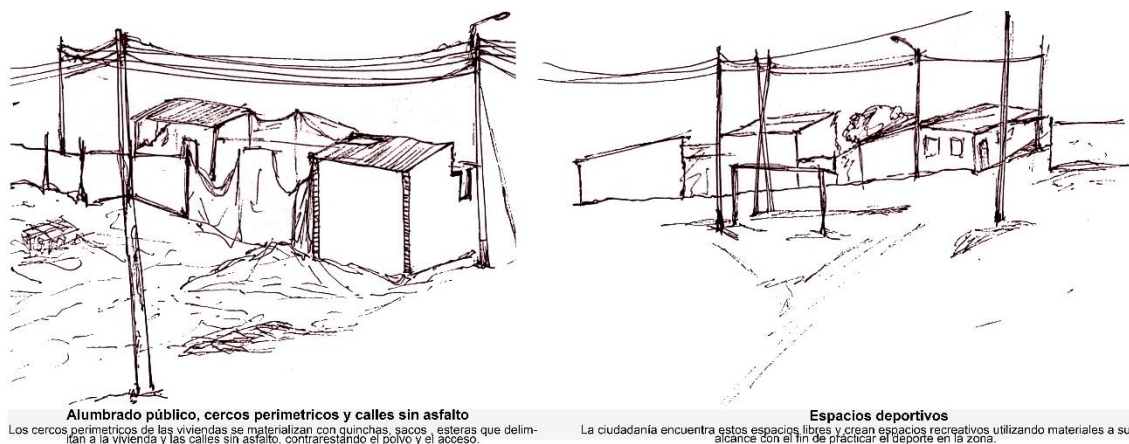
Alumbrado público, cercos perimetricos y calles sin asfalto
Los cercos perimetricos de las viviendas se materializan con quinchas, sacos , esteras que delimitan a la vivienda y las calles sin asfalto, contrarestando el polvo y el acceso.

Espacios deportivos
La ciudadanía encuentra estos espacios libres y crean espacios recreativos utilizando materiales a su alcance con el fin de prácticar el deporte en la zona.